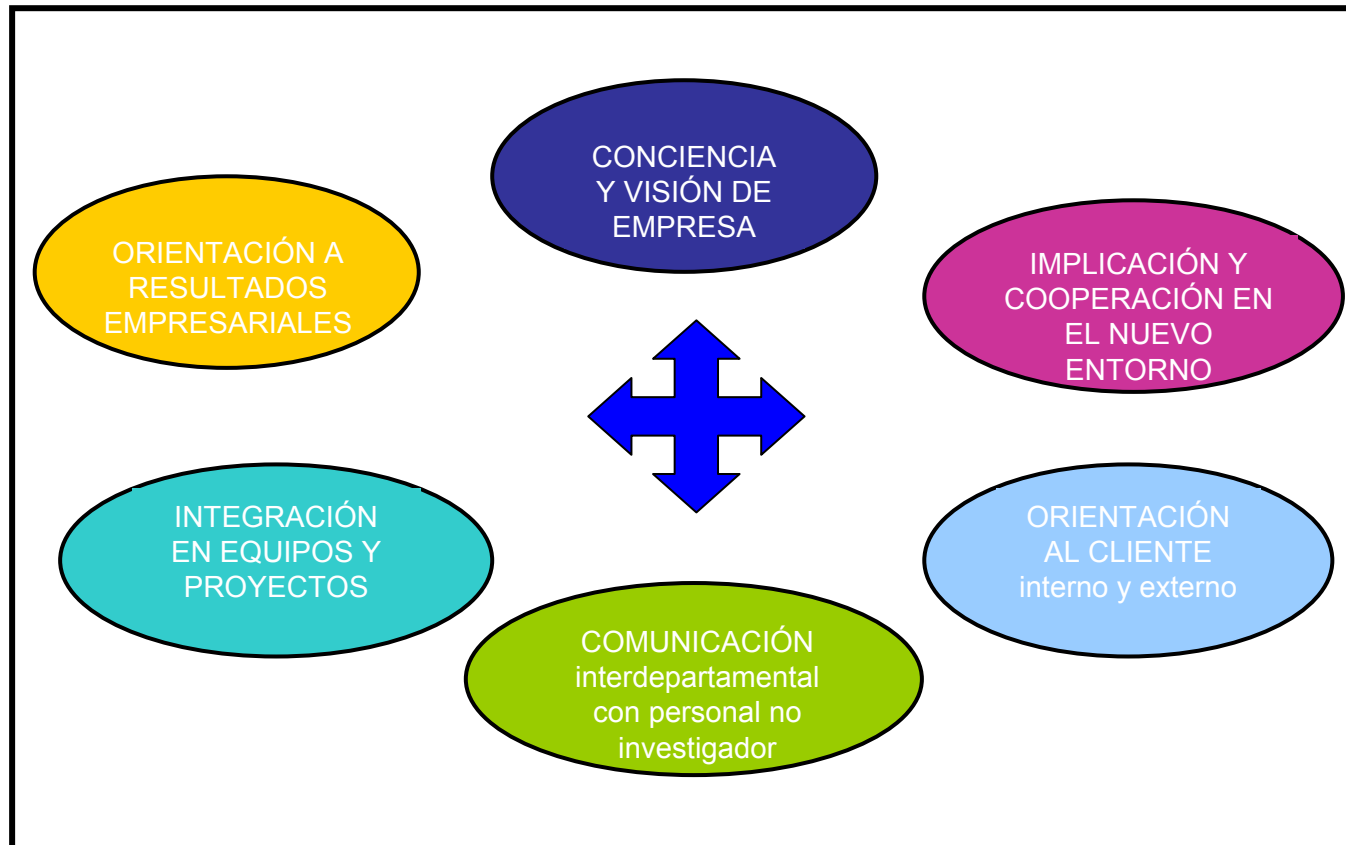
CONCIENCIA Y VISIÓN DE EMPRESA

ORIENTACIÓN A RESULTADOS EMPRESARIALES

IMPLICACIÓN Y COOPERACIÓN EN EL NUEVO ENTORNO

INTEGRACIÓN EN EQUIPOS Y PROYECTOS

ORIENTACIÓN AL CLIENTE interno y externo

COMUNICACIÓN interdepartamental con personal no investigador